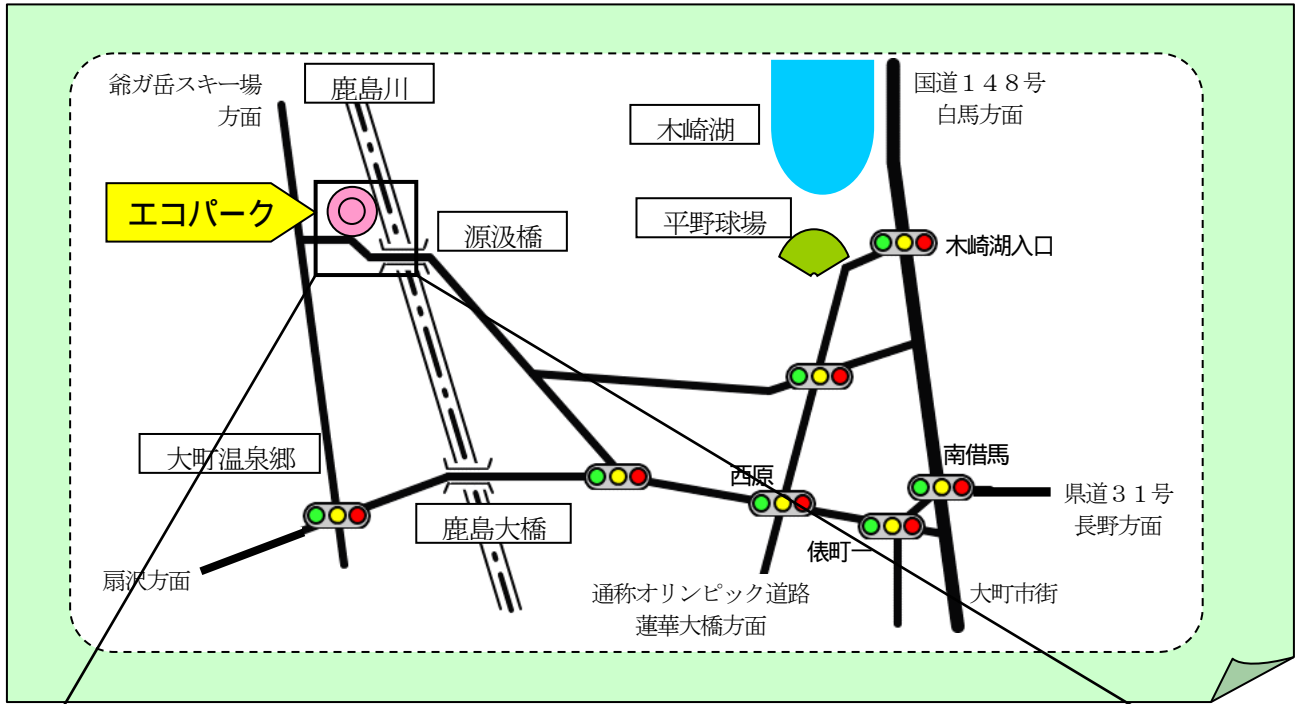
爺ガ岳スキー場
方面

鹿島川

木崎湖

国道１４８号
白馬方面

エコパーク

源汲橋

平野球場

木崎湖入口

大町温泉郷

西原

南借馬

県道３１号
長野方面

鹿島大橋

俵町一

扇沢方面

通称オリンピック道路
蓮華大橋方面

大町市街